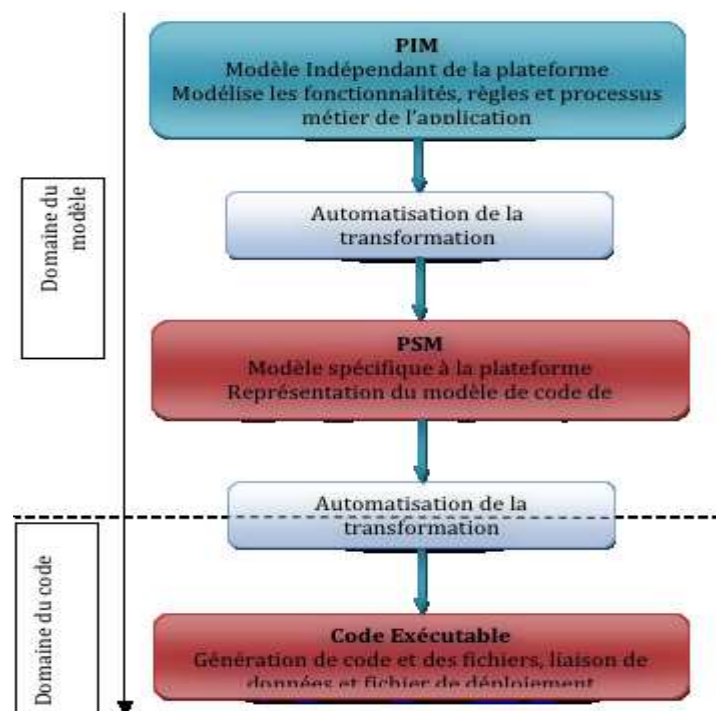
PIM
Modèle Indépendant de la plateforme
Modélise les fonctionnalités, règles et processus métier de l'application

Domaine du modèle

Automatisation de la transformation

PSM
Modèle spécifique à la plateforme
Représentation du modèle de code de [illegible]

Automatisation de la transformation

Domaine du code

Code Exécutable
Génération de code et des fichiers, liaison de données et fichier de déploiement